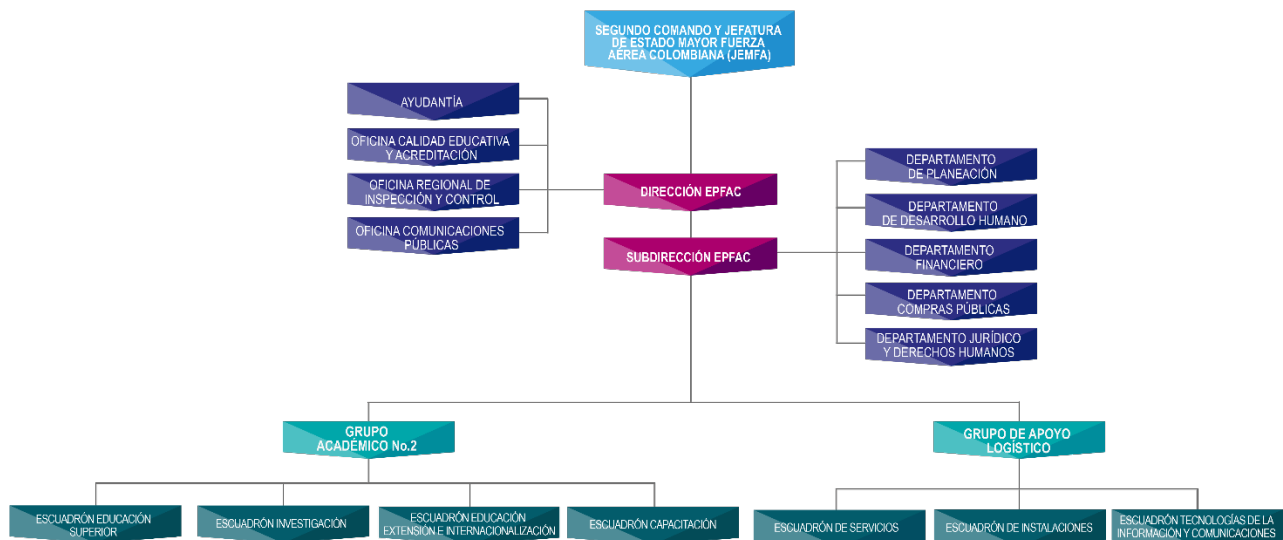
SEGUNDO COMANDO Y JEFATURA DE ESTADO MAYOR FUERZA AÉREA COLOMBIANA (JEMFA)

AYUDANTÍA

OFICINA CALIDAD EDUCATIVA Y ACREDITACIÓN

OFICINA REGIONAL DE INSPECCIÓN Y CONTROL

OFICINA COMUNICACIONES PÚBLICAS

DIRECCIÓN EPFAC

SUBDIRECCIÓN EPFAC

DEPARTAMENTO DE PLANEACIÓN

DEPARTAMENTO DE DESARROLLO HUMANO

DEPARTAMENTO FINANCIERO

DEPARTAMENTO COMPRAS PÚBLICAS

DEPARTAMENTO JURÍDICO Y DERECHOS HUMANOS

GRUPO ACADÉMICO No.2

GRUPO DE APOYO LOGÍSTICO

ESCUADRÓN EDUCACIÓN SUPERIOR

ESCUADRÓN INVESTIGACIÓN

ESCUADRÓN EDUCACIÓN EXTENSIÓN E INTERNACIONALIZACIÓN

ESCUADRÓN CAPACITACIÓN

ESCUADRÓN DE SERVICIOS

ESCUADRÓN DE INSTALACIONES

ESCUADRÓN TECNOLOGÍAS DE LA INFORMACIÓN Y COMUNICACIONES